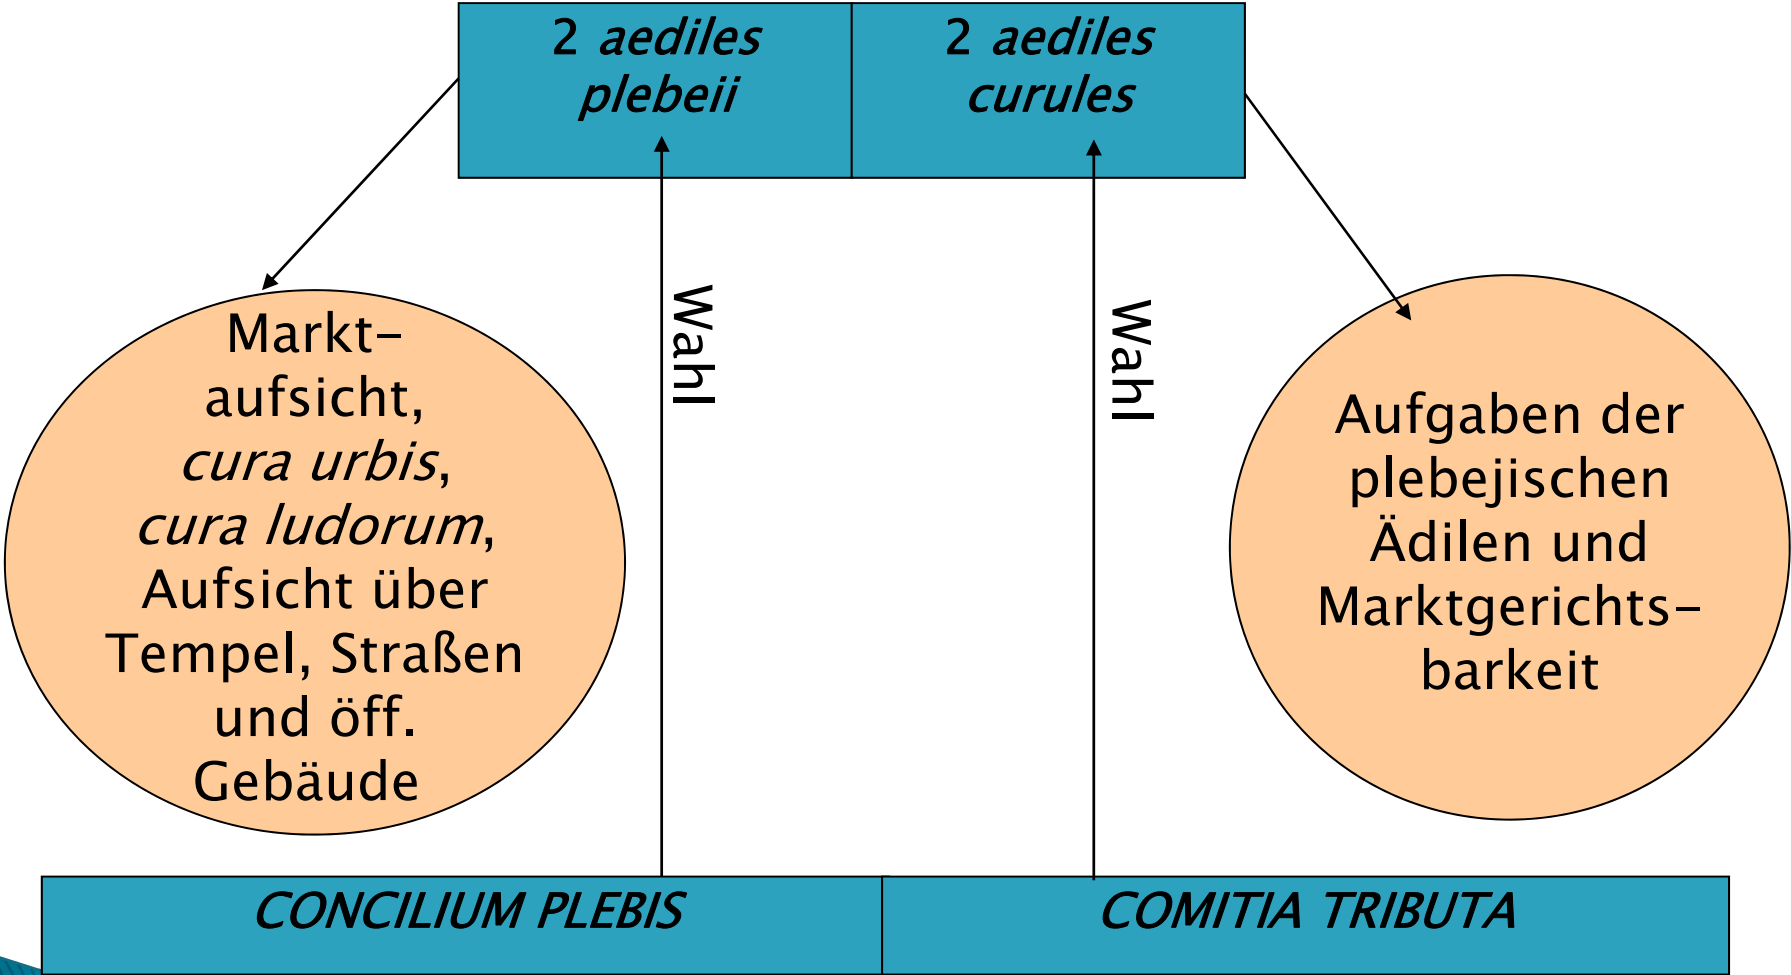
2 *aediles plebeii*

2 *aediles curules*

Wahl

Wahl

Marktaufsicht, *cura urbis*, *cura ludorum*, Aufsicht über Tempel, Straßen und öff. Gebäude

Aufgaben der plebejischen Ädilen und Marktgerichtsbarkeit

*CONCILIUM PLEBIS*

*COMITIA TRIBUTA*